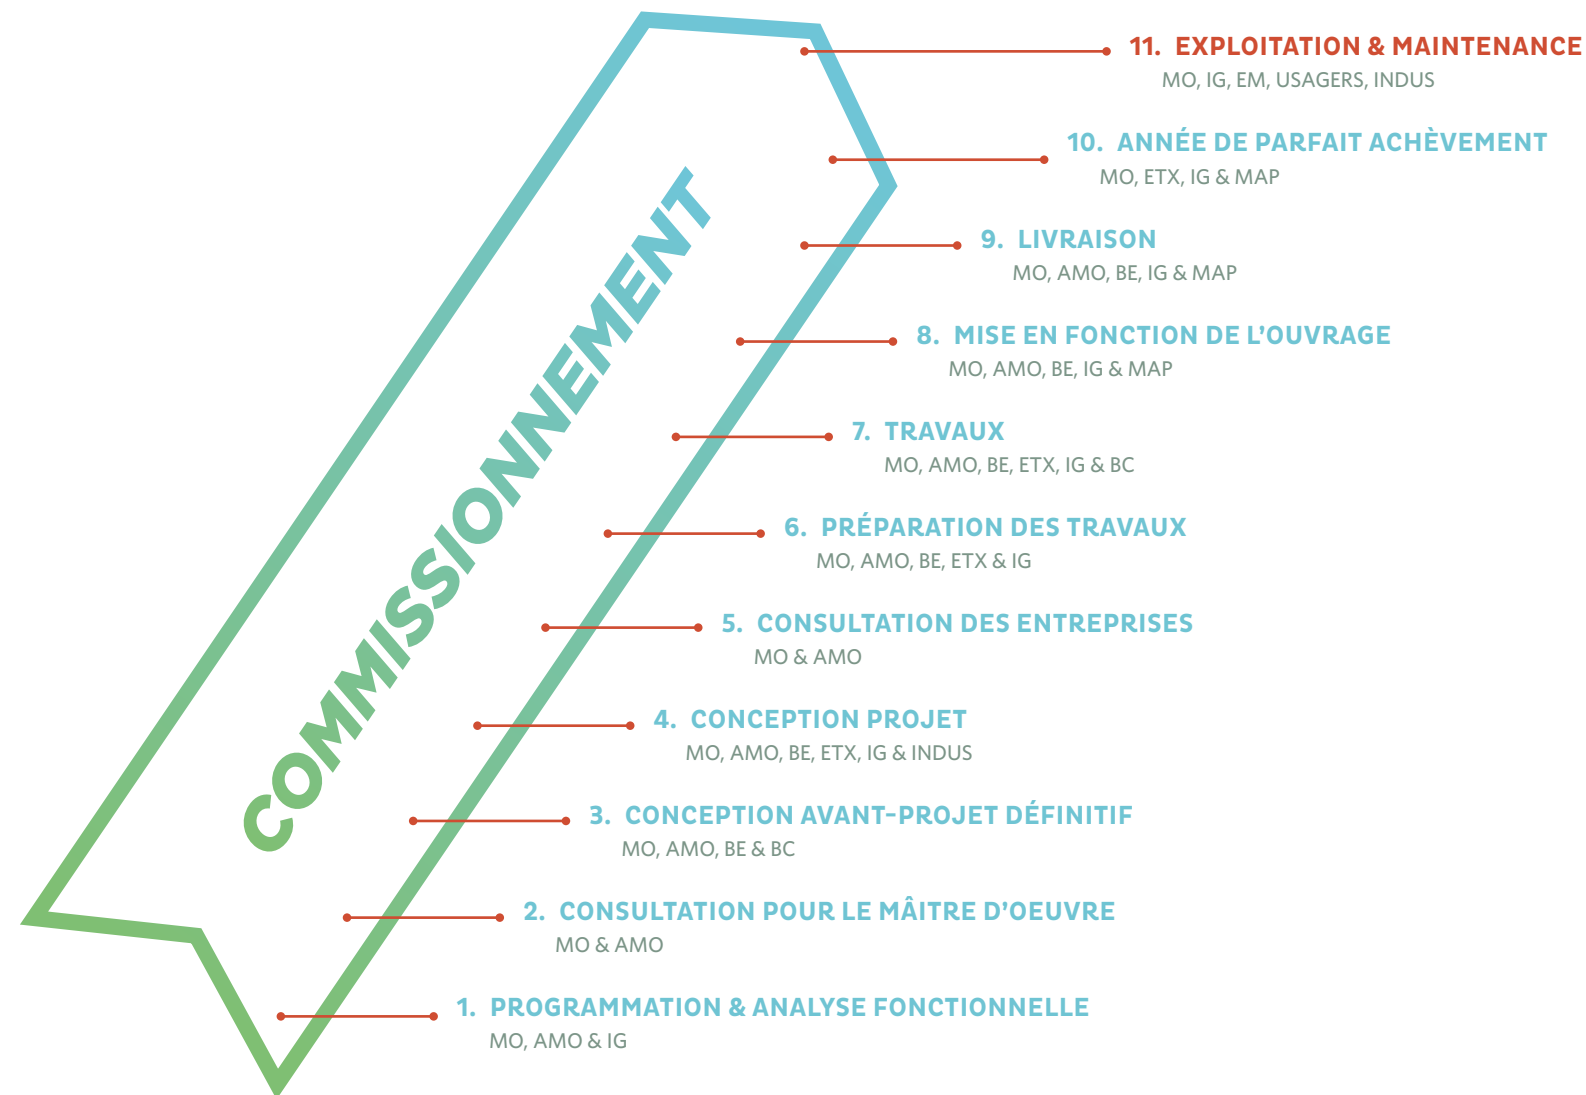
COMMISSIONNEMENT

11. EXPLOITATION & MAINTENANCE
MO, IG, EM, USAGERS, INDUS

10. ANNÉE DE PARFAIT ACHÈVEMENT
MO, ETX, IG & MAP

9. LIVRAISON
MO, AMO, BE, IG & MAP

8. MISE EN FONCTION DE L'OUVRAGE
MO, AMO, BE, IG & MAP

7. TRAVAUX
MO, AMO, BE, ETX, IG & BC

6. PRÉPARATION DES TRAVAUX
MO, AMO, BE, ETX & IG

5. CONSULTATION DES ENTREPRISES
MO & AMO

4. CONCEPTION PROJET
MO, AMO, BE, ETX, IG & INDUS

3. CONCEPTION AVANT-PROJET DÉFINITIF
MO, AMO, BE & BC

2. CONSULTATION POUR LE MÂITRE D'OEUVRE
MO & AMO

1. PROGRAMMATION & ANALYSE FONCTIONNELLE
MO, AMO & IG